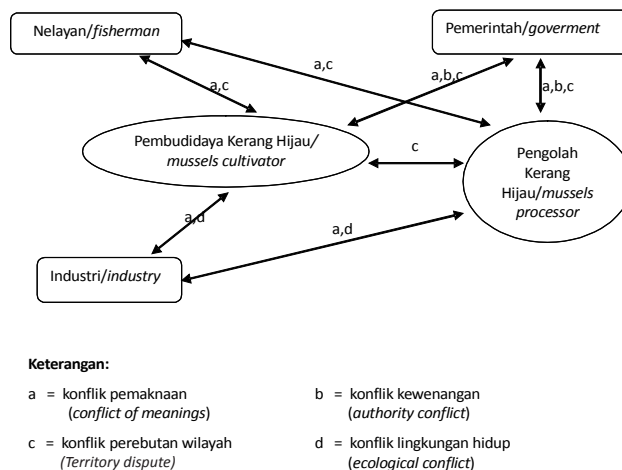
Nelayan/fisherman

Pemerintah/goverment

a,c

a,c

a,b,c

a,b,c

Pembudidaya Kerang Hijau/ mussels cultivator

c

Pengolah Kerang Hijau/mussels processor

a,d

a,d

Industri/industry

Keterangan:

a = konflik pemaknaan (conflict of meanings)

b = konflik kewenangan (authority conflict)

c = konflik perebutan wilayah (Territory dispute)

d = konflik lingkungan hidup (ecological conflict)